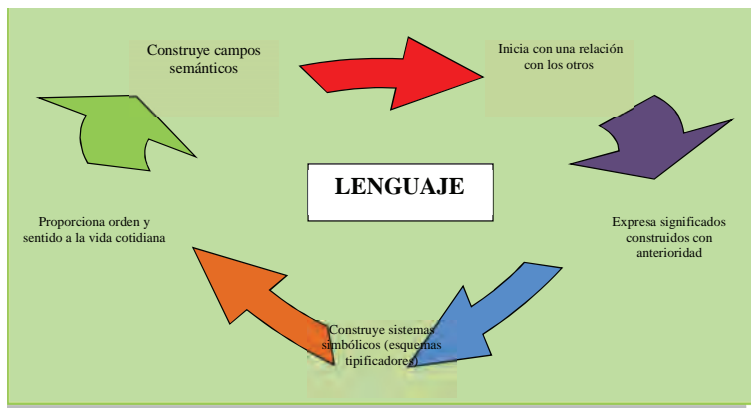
Construye campos semánticos

Inicia con una relación con los otros

LENGUAJE

Expresa significados construidos con anterioridad

Construye sistemas simbólicos (esquemas tipificadores)

Proporciona orden y sentido a la vida cotidiana